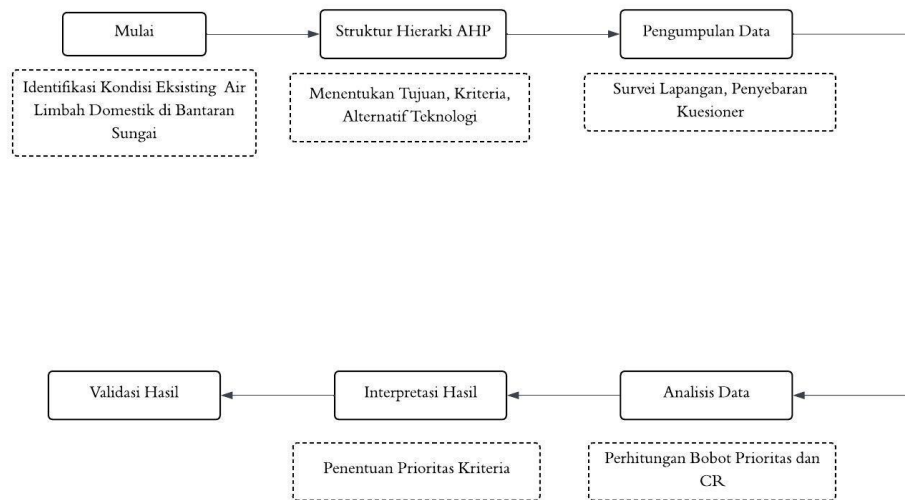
Mulai

Identifikasi Kondisi Eksisting Air Limbah Domestik di Bantaran Sungai

Struktur Hierarki AHP

Menentukan Tujuan, Kriteria, Alternatif Teknologi

Pengumpulan Data

Survei Lapangan, Penyebaran Kuesioner

Analisis Data

Perhitungan Bobot Prioritas dan CR

Interpretasi Hasil

Penentuan Prioritas Kriteria

Validasi Hasil